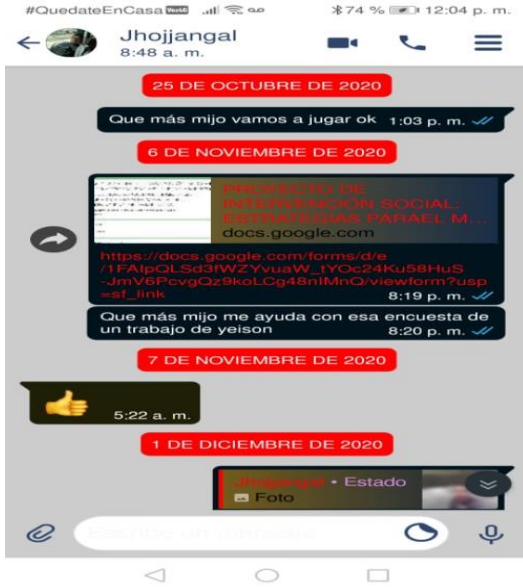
#QuedateEnCasa *74 % 12:04 p. m.

Jhojjangal
8:48 a. m.

25 DE OCTUBRE DE 2020

Que más mijo vamos a jugar ok 1:03 p. m.

6 DE NOVIEMBRE DE 2020

PROYECTO DE INTERVENCIÓN SOCIAL: ESTRATEGIAS PARA EL M...
docs.google.com

https://docs.google.com/forms/d/e/1FAIpQLSd3fWZYvuaW_tYOc24Ku58HuS-JmV6PcvgQz9koLCg48nIMnQ/viewform?usp=sf_link
8:19 p. m.

Que más mijo me ayuda con esa encuesta de un trabajo de yeison 8:20 p. m.

7 DE NOVIEMBRE DE 2020

5:22 a. m.

1 DE DICIEMBRE DE 2020

Jhojjangal • Estado
Foto

Escribe un mensaje